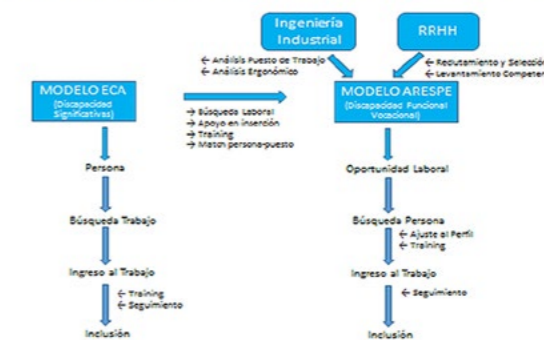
Ingeniería Industrial

RRHH

← Análisis Puesto de Trabajo
← Análisis Ergonómico

← Reclutamiento y Selecció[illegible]
← Levantamiento Competen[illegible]

MODELO ECA
(Discapacidad Significativas)

→ Búsqueda Laboral
→ Apoyo en inserción
→ Training
→ Match persona-puesto

MODELO ARESPE
(Discapacidad Funcional Vocacional)

Persona

Búsqueda Trabajo

Ingreso al Trabajo

← Training
← Seguimiento

Inclusión

Oportunidad Laboral

Búsqueda Persona

← Ajuste al Perfil
← Training

Ingreso al Trabajo

← Seguimiento

Inclusión